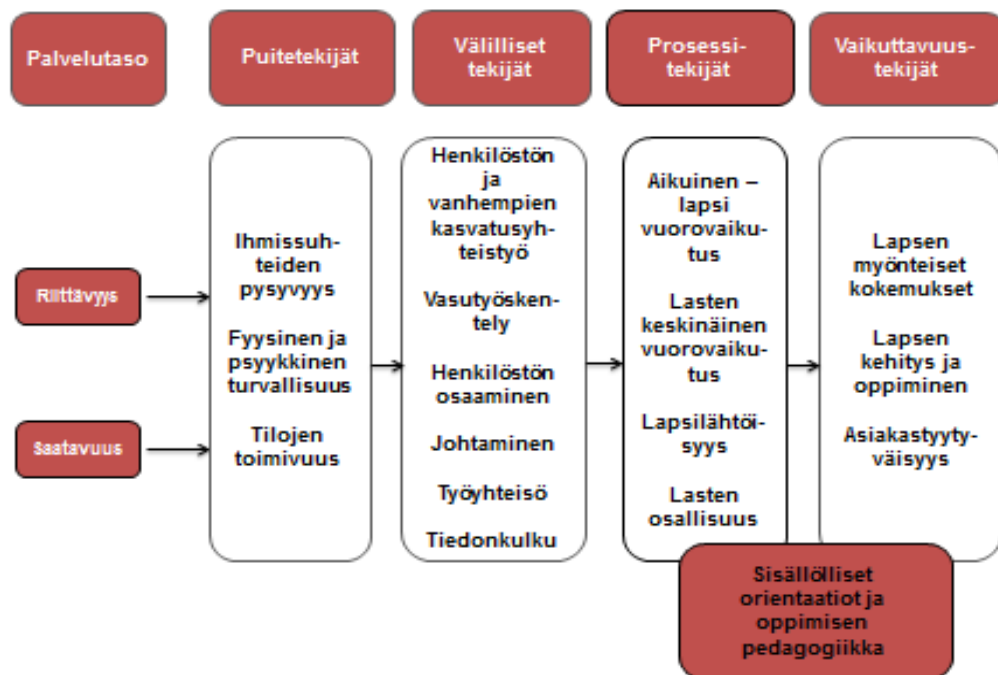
Palvelutaso

Puitetekijät

Välilliset tekijät

Prosessitekijät

Vaikuttavuustekijät

Riittävyys

Saatavuus

Ihmissuhteiden pysyvyys

Fyysinen ja psyykkinen turvallisuus

Tilojen toimivuus

Henkilöstön ja vanhempien kasvatusyhteistyö

Vasutyöskentely

Henkilöstön osaaminen

Johtaminen

Työyhteisö

Tiedonkulku

Aikuinen – lapsi vuorovaikutus

Lasten keskinäinen vuorovaikutus

Lapsilähtöisyys

Lasten osallisuus

Lapsen myönteiset kokemukset

Lapsen kehitys ja oppiminen

Asiakastyytyväisyys

Sisällölliset orientaatiot ja oppimisen pedagogiikka